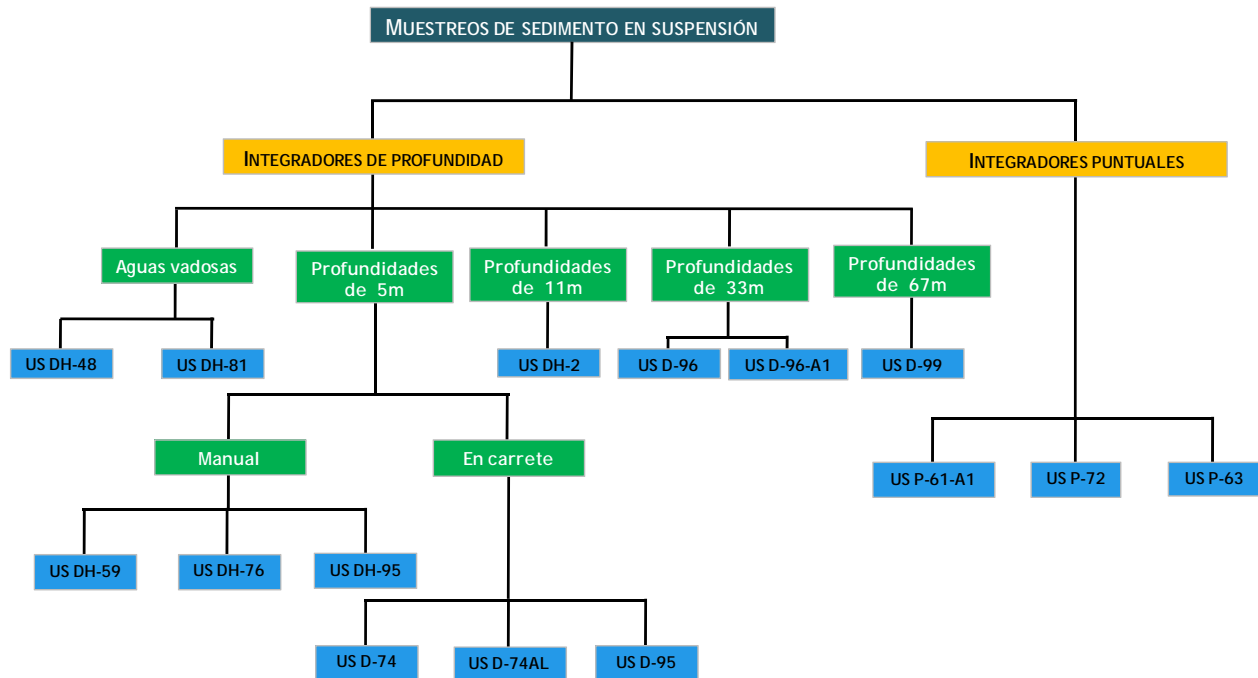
MUESTREOS DE SEDIMENTO EN SUSPENSIÓN

INTEGRADORES DE PROFUNDIDAD

INTEGRADORES PUNTUALES

Aguas vadosas

Profundidades de 5m

Profundidades de 11m

Profundidades de 33m

Profundidades de 67m

US DH-48

US DH-81

US DH-2

US D-96

US D-96-A1

US D-99

Manual

En carrete

US P-61-A1

US P-72

US P-63

US DH-59

US DH-76

US DH-95

US D-74

US D-74AL

US D-95